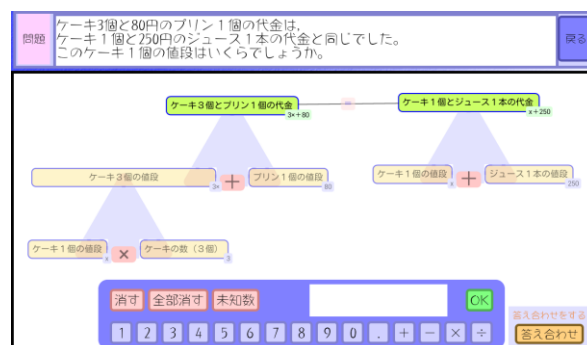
問題

ケーキ3個と80円のプリン１個の代金は，
ケーキ１個と250円のジュース１本の代金と同じでした。
このケーキ１個の値段はいくらでしょうか。

戻る

ケーキ３個とプリン１個の代金
3x+80

=

ケーキ１個とジュース１本の代金
x+250

ケーキ３個の値段
3x

+

プリン１個の値段
80

ケーキ１個の値段
x

+

ジュース１本の値段
250

ケーキ１個の値段
x

×

ケーキの数（３個）
3

消す 全部消す 未知数

OK

1 2 3 4 5 6 7 8 9 0 . + − × ÷

答え合わせをする

答え合わせ